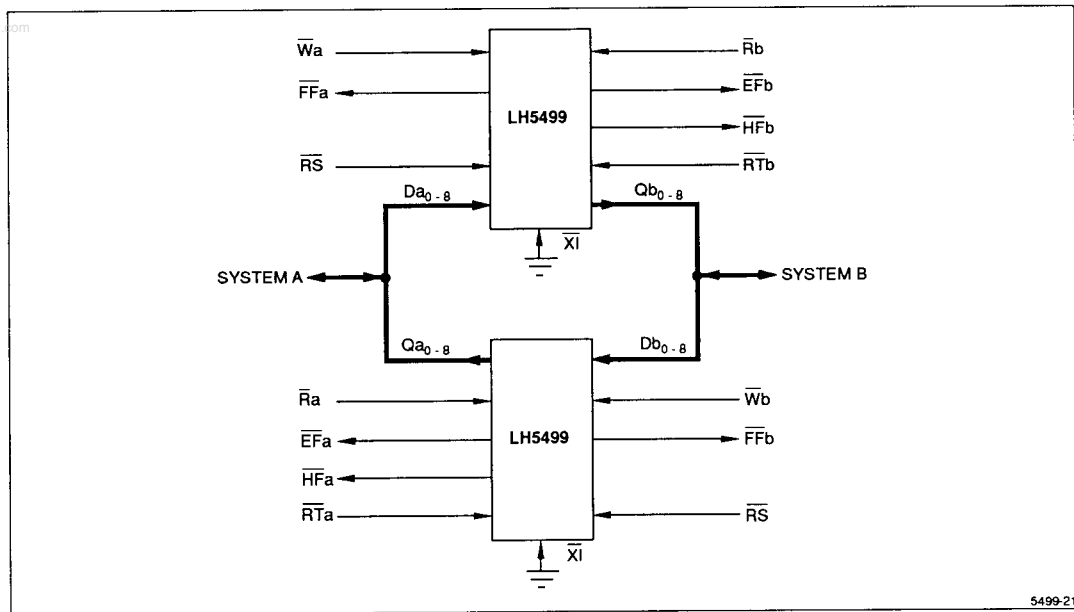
$\overline{W}$a

$\overline{FF}$a

$\overline{RS}$

LH5499

$\overline{R}$b

$\overline{EF}$b

$\overline{HF}$b

$\overline{RT}$b

Da$_{0-8}$

Qb$_{0-8}$

$\overline{XI}$

SYSTEM A

SYSTEM B

Qa$_{0-8}$

Db$_{0-8}$

$\overline{R}$a

$\overline{EF}$a

$\overline{HF}$a

$\overline{RT}$a

LH5499

$\overline{W}$b

$\overline{FF}$b

$\overline{RS}$

$\overline{XI}$

5499-21